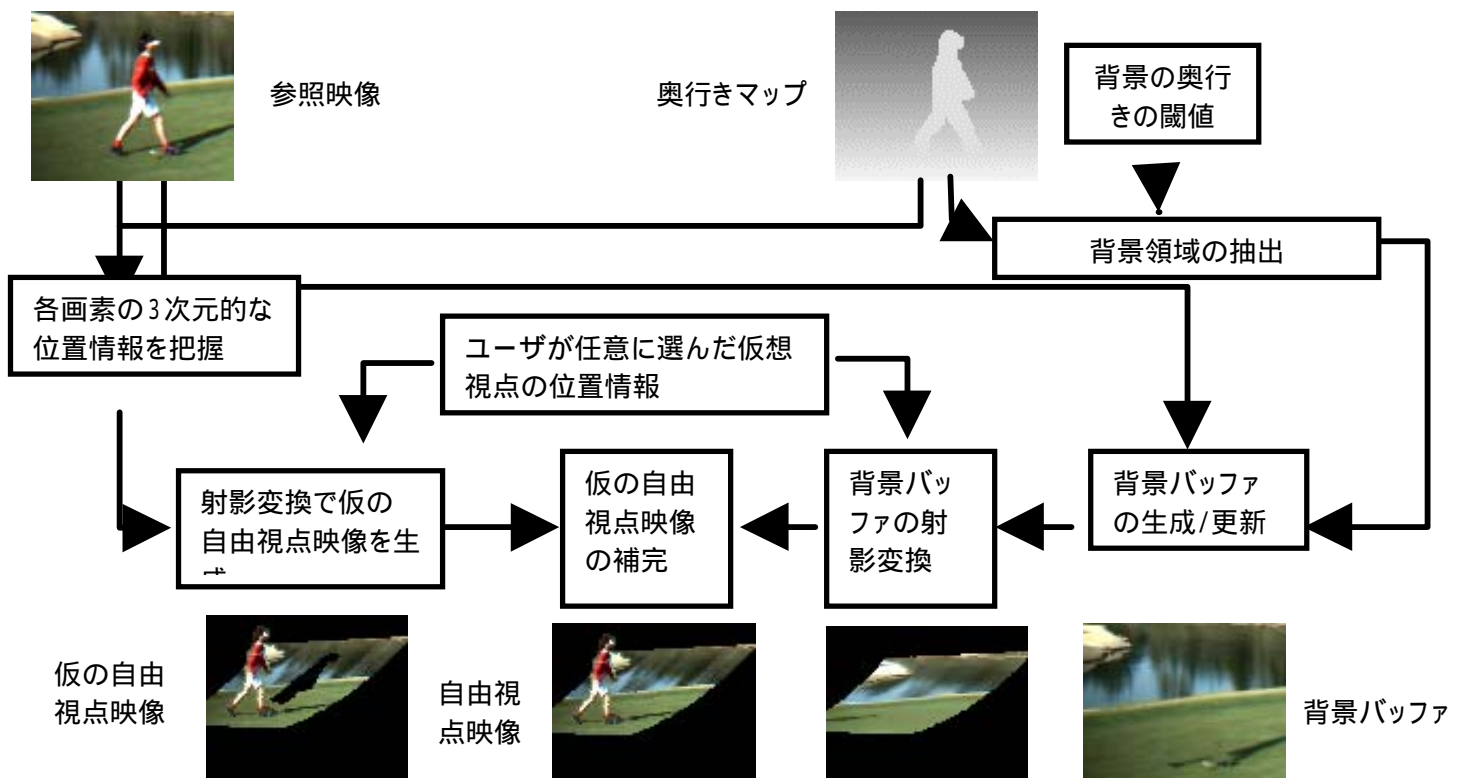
参照映像

奥行きマップ

背景の奥行きの閾値

背景領域の抽出

各画素の3次元的な位置情報を把握

ユーザが任意に選んだ仮想視点の位置情報

射影変換で仮の自由視点映像を生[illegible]

仮の自由視点映像の補完

背景バッファの射影変換

背景バッファの生成/更新

仮の自由視点映像

自由視点映像

背景バッファ